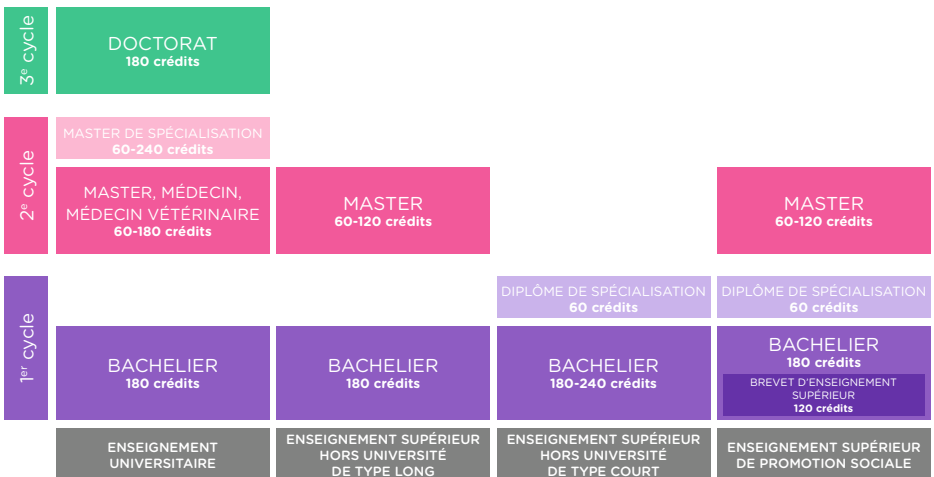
3$^e$ cycle

DOCTORAT
180 crédits

2$^e$ cycle

MASTER DE SPÉCIALISATION
60-240 crédits

MASTER, MÉDECIN, MÉDECIN VÉTÉRINAIRE
60-180 crédits

MASTER
60-120 crédits

MASTER
60-120 crédits

1$^{er}$ cycle

DIPLÔME DE SPÉCIALISATION
60 crédits

DIPLÔME DE SPÉCIALISATION
60 crédits

BACHELIER
180 crédits

BACHELIER
180 crédits

BACHELIER
180-240 crédits

BACHELIER
180 crédits

BREVET D'ENSEIGNEMENT SUPÉRIEUR
120 crédits

ENSEIGNEMENT UNIVERSITAIRE

ENSEIGNEMENT SUPÉRIEUR HORS UNIVERSITÉ DE TYPE LONG

ENSEIGNEMENT SUPÉRIEUR HORS UNIVERSITÉ DE TYPE COURT

ENSEIGNEMENT SUPÉRIEUR DE PROMOTION SOCIALE